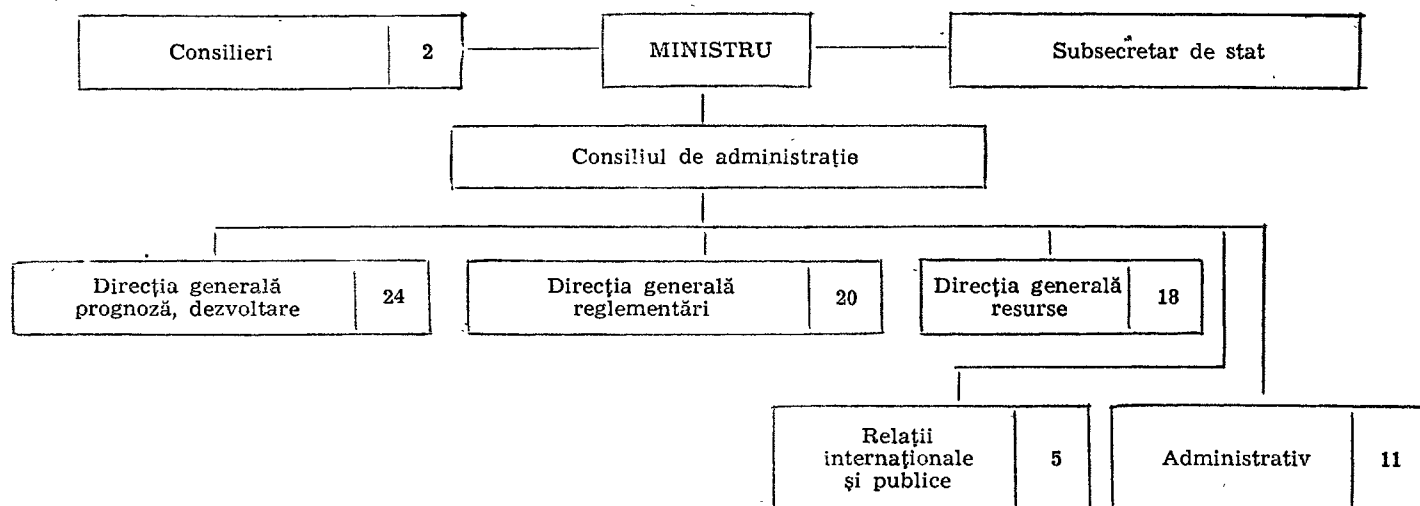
Consilieri 2

MINISTRU

Subsecretar de stat

Consiliul de administrație

Direcția generală prognoză, dezvoltare 24

Direcția generală reglementări 20

Direcția generală resurse 18

Relații internaționale și publice 5

Administrativ 11